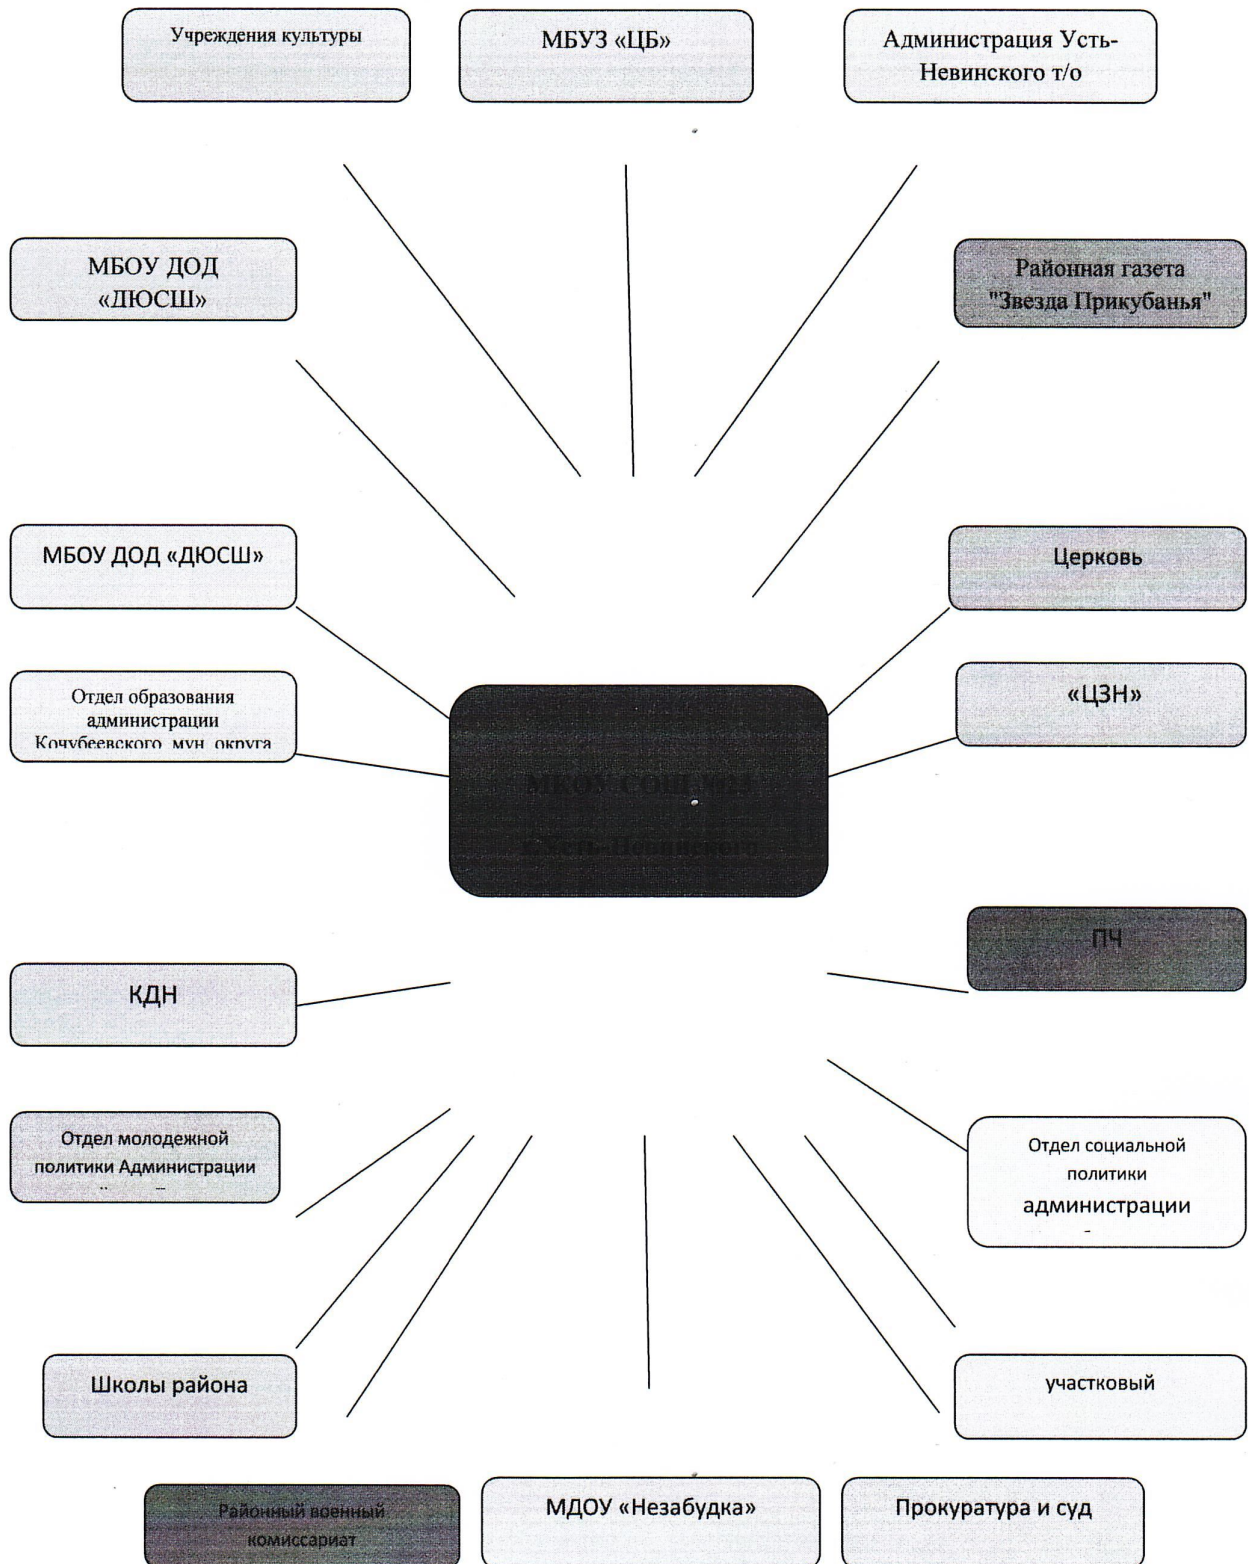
Учреждения культуры

МБУЗ «ЦБ»

Администрация Усть-Невинского т/о

МБОУ ДОД «ДЮСШ»

Районная газета "Звезда Прикубанья"

МБОУ ДОД «ДЮСШ»

Церковь

Отдел образования администрации Кочубеевского мун. округа

«ЦЗН»

МКОУ СОШ №5

х.Усть-Невинского

ПЧ

КДН

Отдел молодежной политики Администрации

Отдел социальной политики администрации

Школы района

участковый

Районный военный комиссариат

МДОУ «Незабудка»

Прокуратура и суд